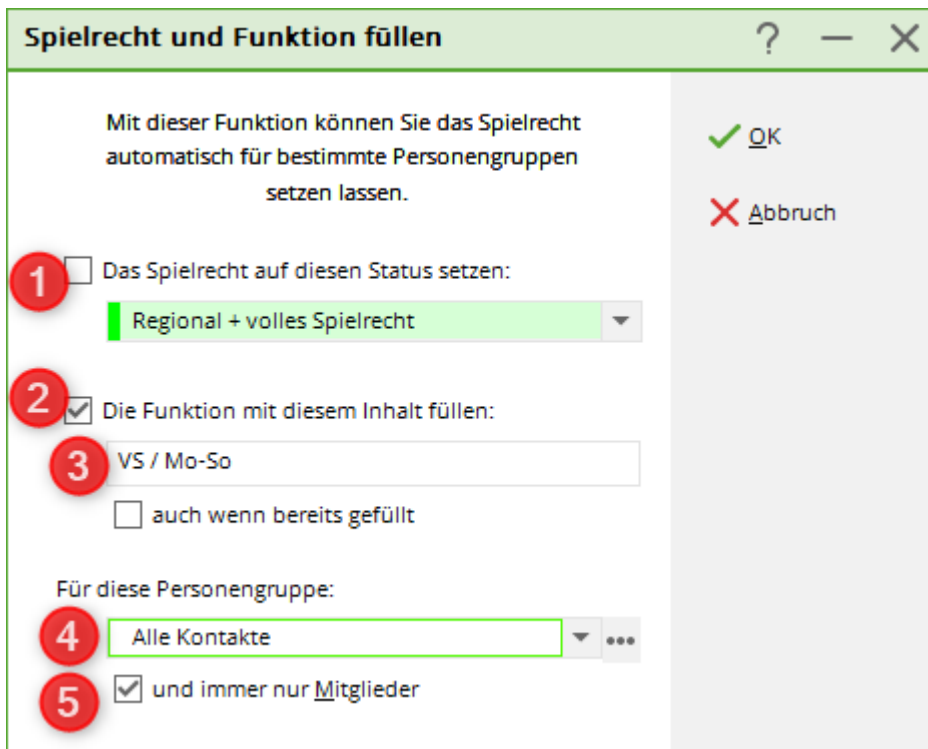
Spielrecht und Funktion füllen

? — ✕

Mit dieser Funktion können Sie das Spielrecht automatisch für bestimmte Personengruppen setzen lassen.

OK

Abbruch

1 Das Spielrecht auf diesen Status setzen:

Regional + volles Spielrecht

2 Die Funktion mit diesem Inhalt füllen:

3 VS / Mo-So

auch wenn bereits gefüllt

Für diese Personengruppe:

4 Alle Kontakte

•••

5 und immer nur Mitglieder